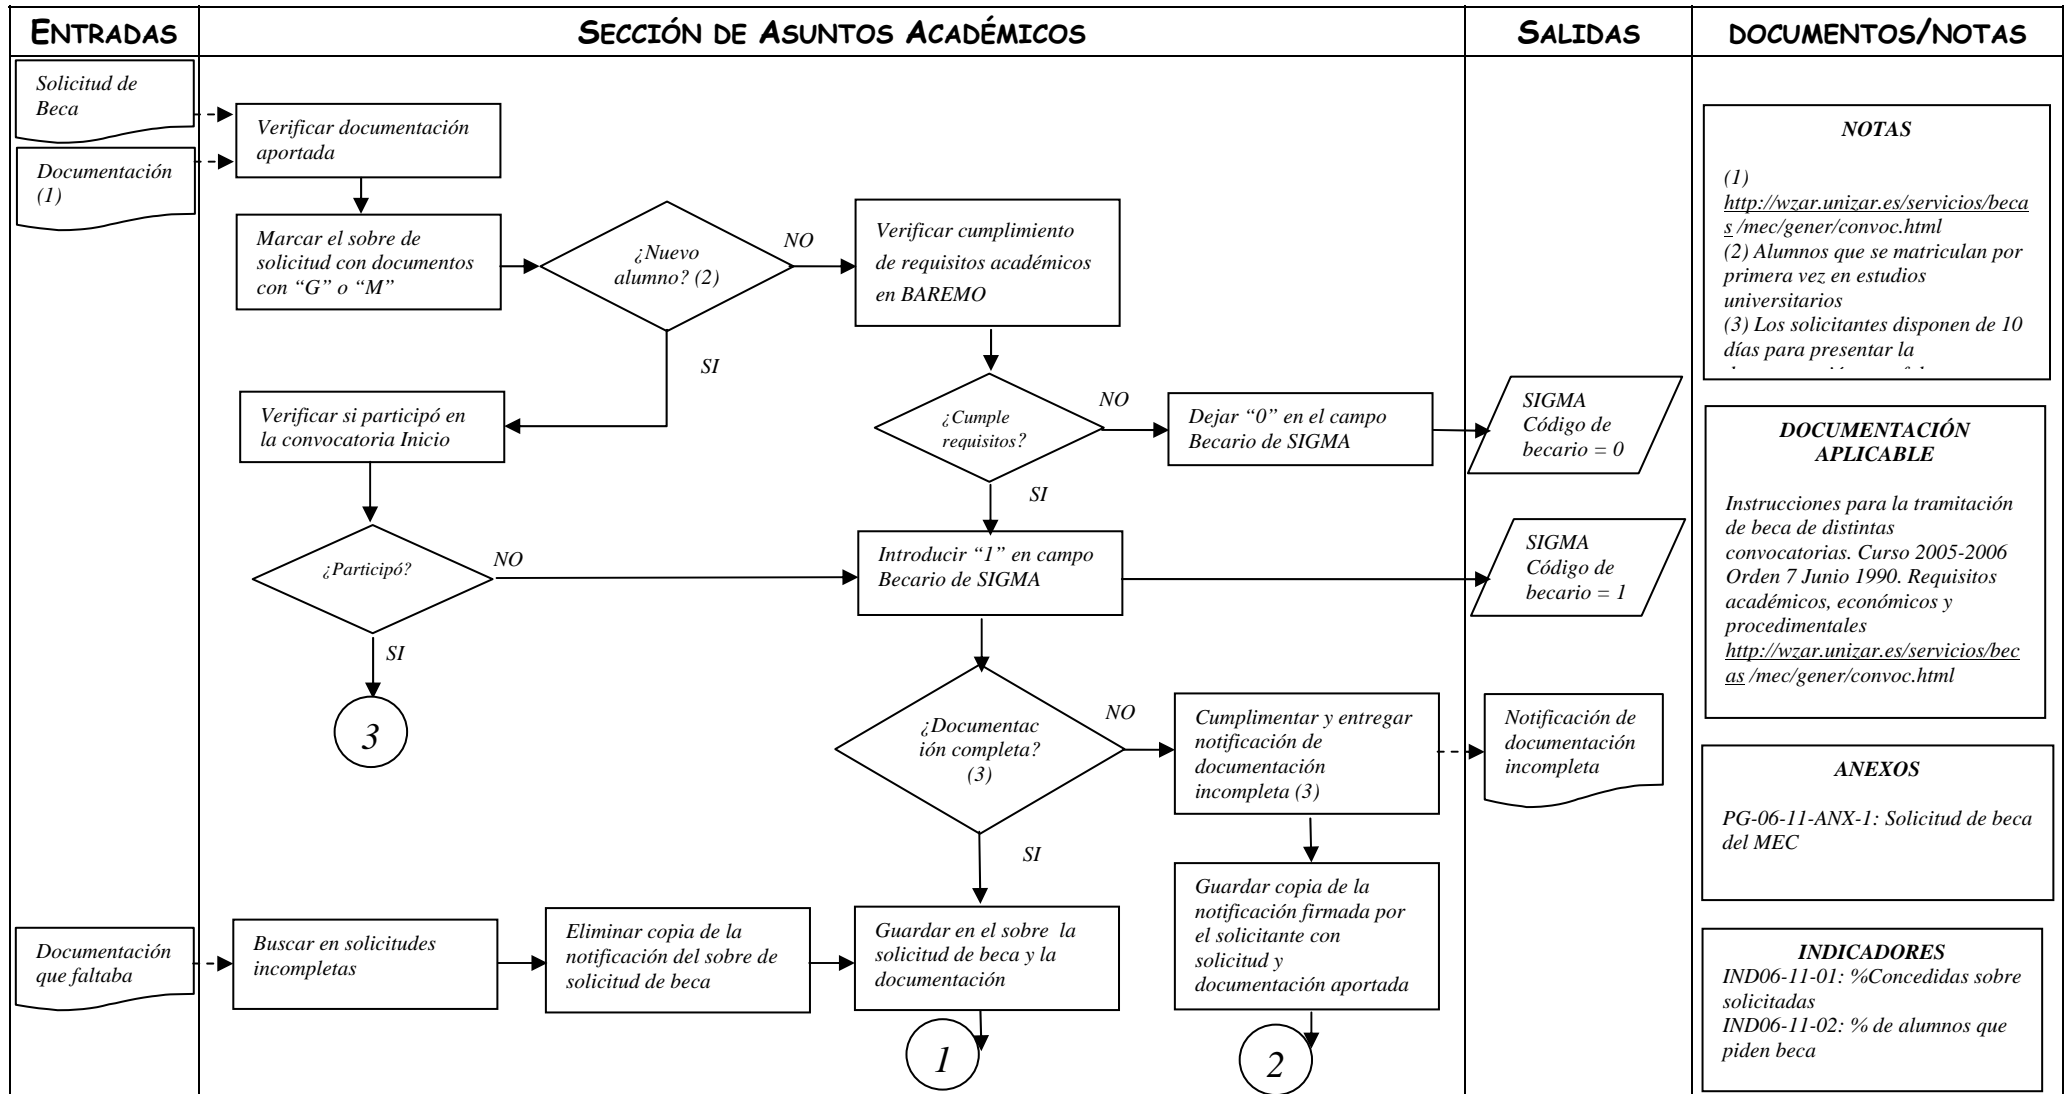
ENTRADAS

SECCIÓN DE ASUNTOS ACADÉMICOS

SALIDAS

DOCUMENTOS/NOTAS

Solicitud de Beca

Documentación (1)

Verificar documentación aportada

Marcar el sobre de solicitud con documentos con "G" o "M"

¿Nuevo alumno? (2)

NO

Verificar cumplimiento de requisitos académicos en BAREMO

SI

Verificar si participó en la convocatoria Inicio

¿Cumple requisitos?

NO

Dejar "0" en el campo Becario de SIGMA

SIGMA Código de becario = 0

SI

¿Participó?

NO

Introducir "1" en campo Becario de SIGMA

SIGMA Código de becario = 1

SI

3

¿Documentación completa? (3)

NO

Cumplimentar y entregar notificación de documentación incompleta (3)

Notificación de documentación incompleta

SI

Guardar copia de la notificación firmada por el solicitante con solicitud y documentación aportada

Documentación que faltaba

Buscar en solicitudes incompletas

Eliminar copia de la notificación del sobre de solicitud de beca

Guardar en el sobre la solicitud de beca y la documentación

1

2

NOTAS

(1) http://wzar.unizar.es/servicios/becas /mec/gener/convoc.html
(2) Alumnos que se matriculan por primera vez en estudios universitarios
(3) Los solicitantes disponen de 10 días para presentar la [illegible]

DOCUMENTACIÓN APLICABLE

Instrucciones para la tramitación de beca de distintas convocatorias. Curso 2005-2006
Orden 7 Junio 1990. Requisitos académicos, económicos y procedimentales
http://wzar.unizar.es/servicios/becas /mec/gener/convoc.html

ANEXOS

PG-06-11-ANX-1: Solicitud de beca del MEC

INDICADORES
IND06-11-01: %Concedidas sobre solicitadas
IND06-11-02: % de alumnos que piden beca